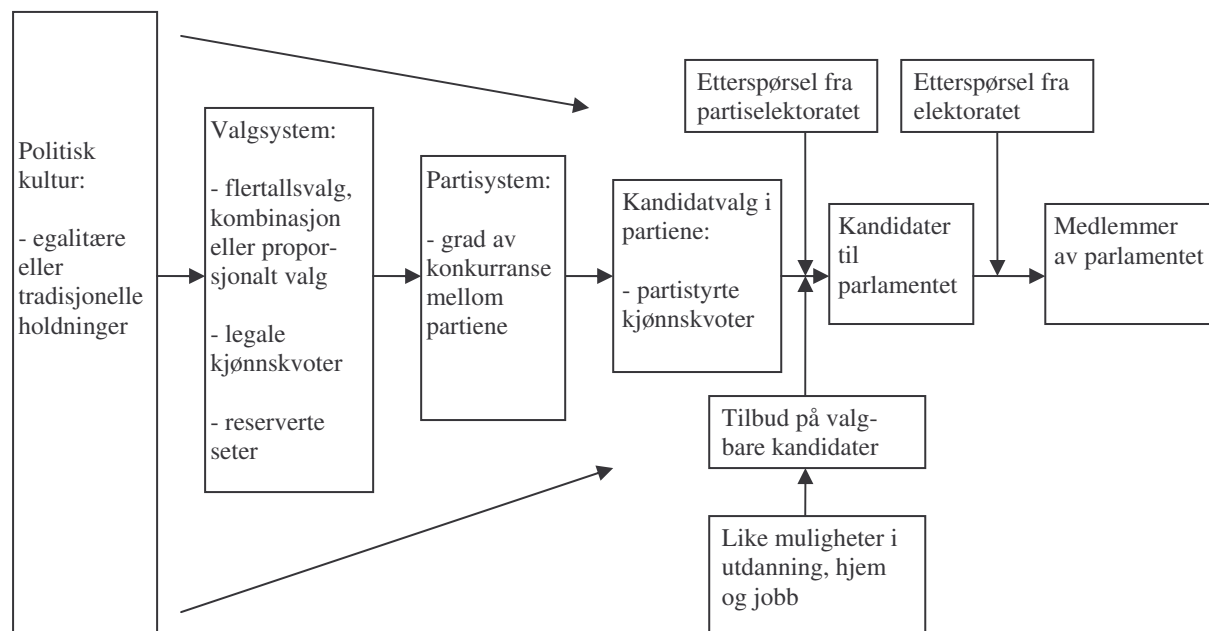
Politisk kultur:

- egalitære eller tradisjonelle holdninger

Valgsystem:

- flertallsvalg, kombinasjon eller proporsjonalt valg

- legale kjønnskvoter

- reserverte seter

Partisystem:

- grad av konkurranse mellom partiene

Kandidatvalg i partiene:

- partistyrte kjønnskvoter

Etterspørsel fra partiselektoratet

Kandidater til parlamentet

Etterspørsel fra elektoratet

Medlemmer av parlamentet

Tilbud på valgbare kandidater

Like muligheter i utdanning, hjem og jobb